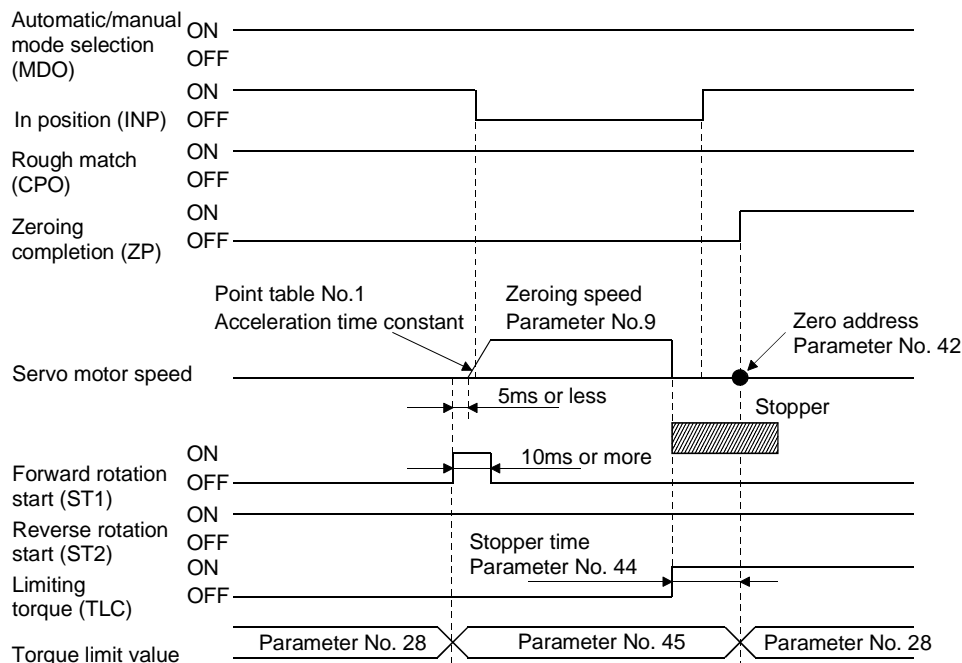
Automatic/manual mode selection (MDO)
ON
OFF

In position (INP)
ON
OFF

Rough match (CPO)
ON
OFF

Zeroing completion (ZP)
ON
OFF

Point table No.1
Acceleration time constant

Zeroing speed
Parameter No.9

Zero address
Parameter No. 42

Servo motor speed

5ms or less

Stopper

Forward rotation start (ST1)
ON
OFF

10ms or more

Reverse rotation start (ST2)
ON
OFF

Stopper time
Parameter No. 44

Limiting torque (TLC)
ON
OFF

Torque limit value

| Parameter No. 28 | Parameter No. 45 | Parameter No. 28 |
|---|---|---|